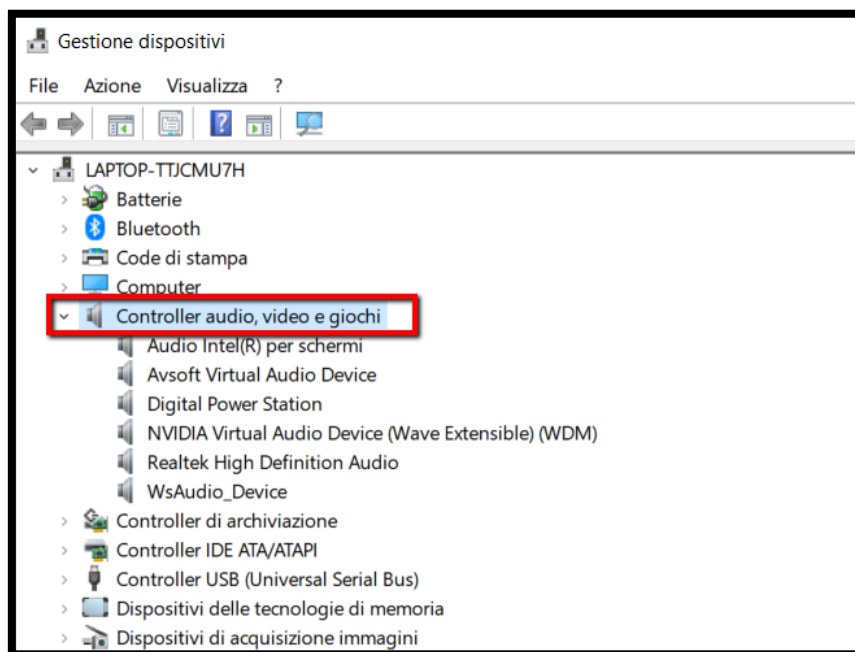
Gestione dispositivi

File Azione Visualizza ?

LAPTOP-TTJCMU7H
Batterie
Bluetooth
Code di stampa
Computer
Controller audio, video e giochi
Audio Intel(R) per schermi
Avsoft Virtual Audio Device
Digital Power Station
NVIDIA Virtual Audio Device (Wave Extensible) (WDM)
Realtek High Definition Audio
WsAudio_Device
Controller di archiviazione
Controller IDE ATA/ATAPI
Controller USB (Universal Serial Bus)
Dispositivi delle tecnologie di memoria
Dispositivi di acquisizione immagini